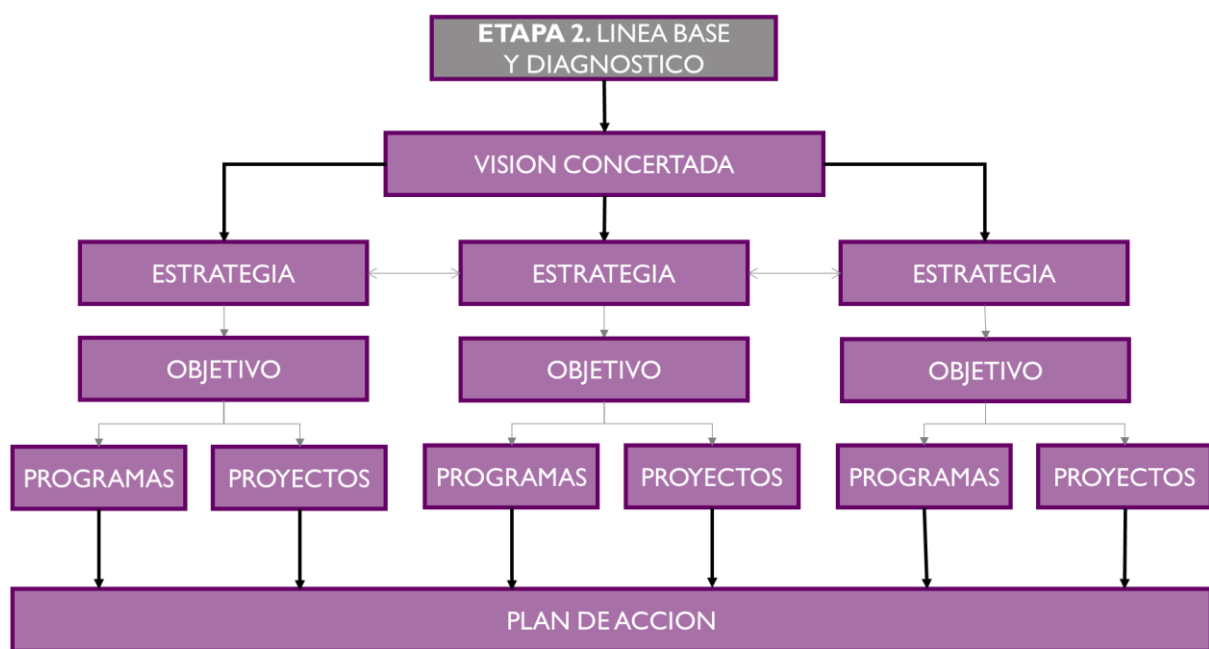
**ETAPA 2.** LINEA BASE Y DIAGNOSTICO

VISION CONCERTADA

ESTRATEGIA

ESTRATEGIA

ESTRATEGIA

OBJETIVO

OBJETIVO

OBJETIVO

PROGRAMAS

PROYECTOS

PROGRAMAS

PROYECTOS

PROGRAMAS

PROYECTOS

PLAN DE ACCION